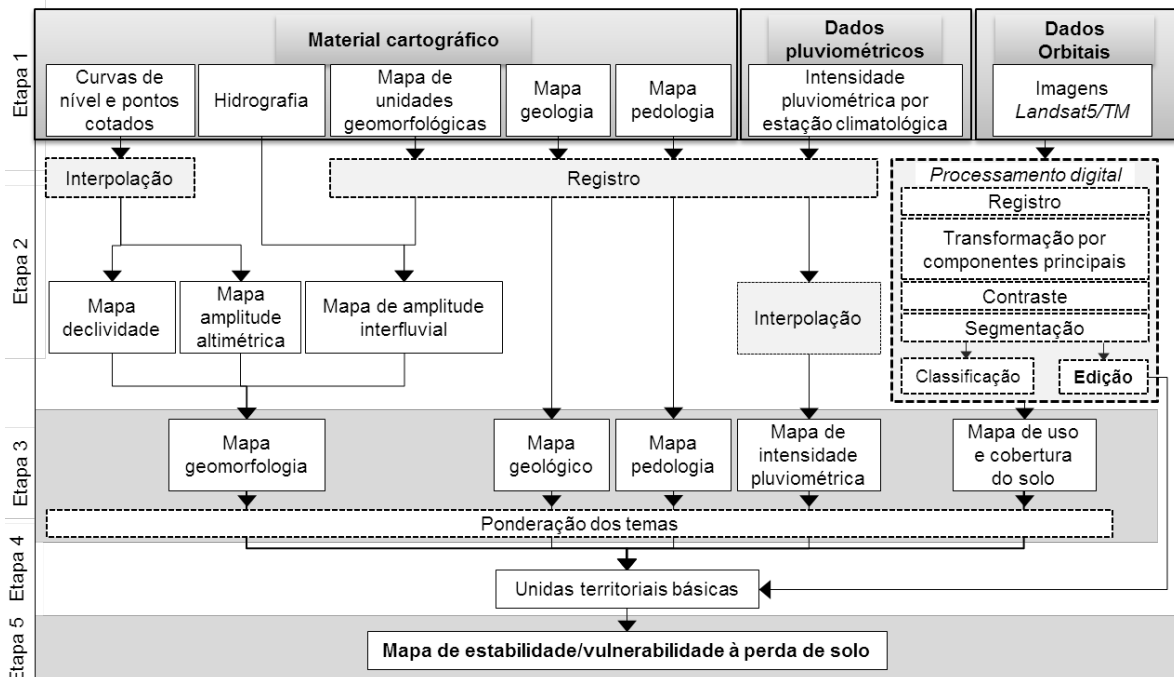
Etapa 1

Material cartográfico

Dados pluviométricos

Dados Orbitais

Curvas de nível e pontos cotados

Hidrografia

Mapa de unidades geomorfológicas

Mapa geologia

Mapa pedologia

Intensidade pluviométrica por estação climatológica

Imagens *Landsat5/TM*

Etapa 2

Interpolação

Registro

*Processamento digital*

Registro

Transformação por componentes principais

Contraste

Segmentação

Classificação

Edição

Mapa declividade

Mapa amplitude altimétrica

Mapa de amplitude interfluvial

Interpolação

Etapa 3

Mapa geomorfologia

Mapa geológico

Mapa pedologia

Mapa de intensidade pluviométrica

Mapa de uso e cobertura do solo

Ponderação dos temas

Etapa 4

Unidas territoriais básicas

Etapa 5

Mapa de estabilidade/vulnerabilidade à perda de solo